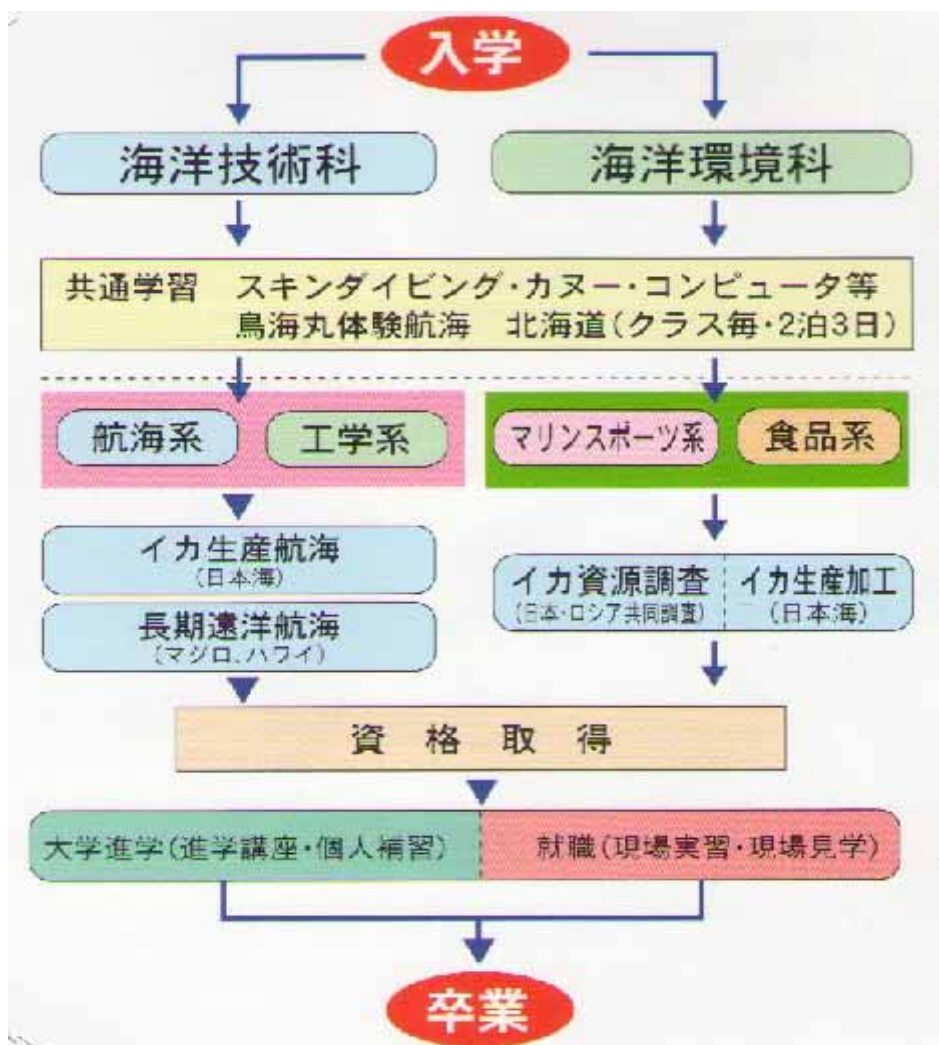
入学

海洋技術科

海洋環境科

共通学習　スキンダイビング・カヌー・コンピュータ等
鳥海丸体験航海　北海道（クラス毎・2泊3日）

航海系

工学系

マリンスポーツ系

食品系

イカ生産航海
（日本海）

長期遠洋航海
（マグロ、ハワイ）

イカ資源調査
（日本・ロシア共同調査）

イカ生産加工
（日本海）

資　格　取　得

大学進学（進学講座・個人補習）

就職（現場実習・現場見学）

卒業